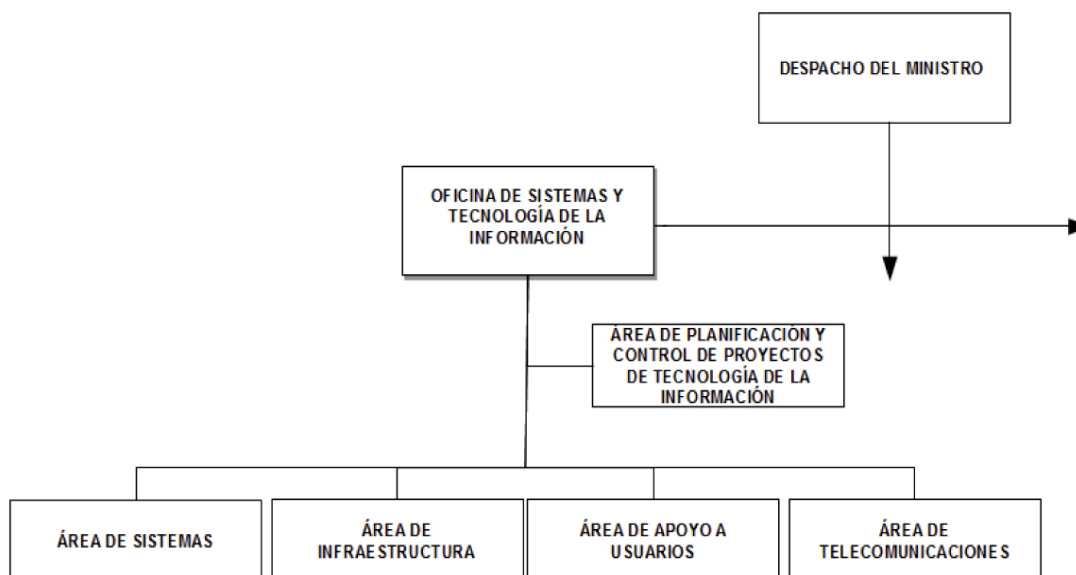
DESPACHO DEL MINISTRO

OFICINA DE SISTEMAS Y TECNOLOGÍA DE LA INFORMACIÓN

ÁREA DE PLANIFICACIÓN Y CONTROL DE PROYECTOS DE TECNOLOGÍA DE LA INFORMACIÓN

ÁREA DE SISTEMAS

ÁREA DE INFRAESTRUCTURA

ÁREA DE APOYO A USUARIOS

ÁREA DE TELECOMUNICACIONES